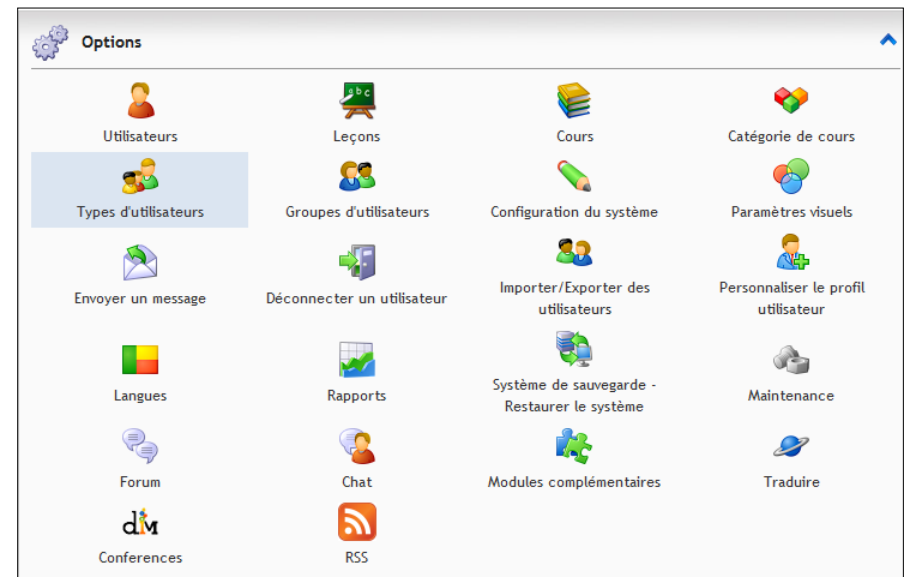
Options

| | | | |
|---|---|---|---|
| Utilisateurs | Leçons | Cours | Catégorie de cours |
| Types d'utilisateurs | Groupes d'utilisateurs | Configuration du système | Paramètres visuels |
| Envoyer un message | Déconnecter un utilisateur | Importer/Exporter des utilisateurs | Personnaliser le profil utilisateur |
| Langues | Rapports | Système de sauvegarde - Restaurer le système | Maintenance |
| Forum | Chat | Modules complémentaires | Traduire |
| Conferences | RSS | | |